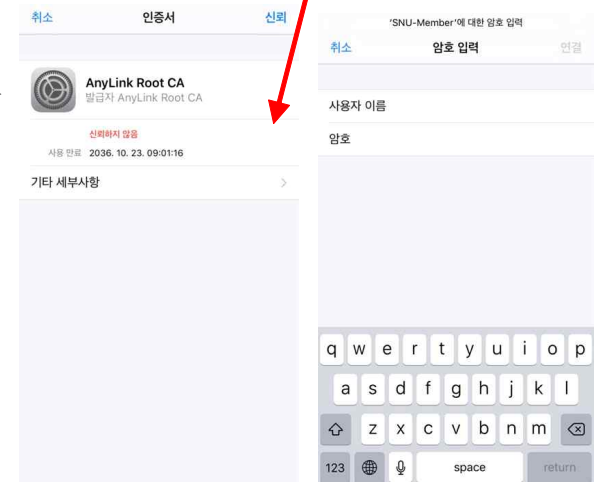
취소 인증서 신뢰

AnyLink Root CA
발급자 AnyLink Root CA

신뢰하지 않음
사용 만료 2036. 10. 23. 09:01:16

기타 세부사항

'SNU-Member'에 대한 암호 입력
취소 암호 입력 연결

사용자 이름
암호

q w e r t y u i o p
a s d f g h j k l
z x c v b n m
123 space return